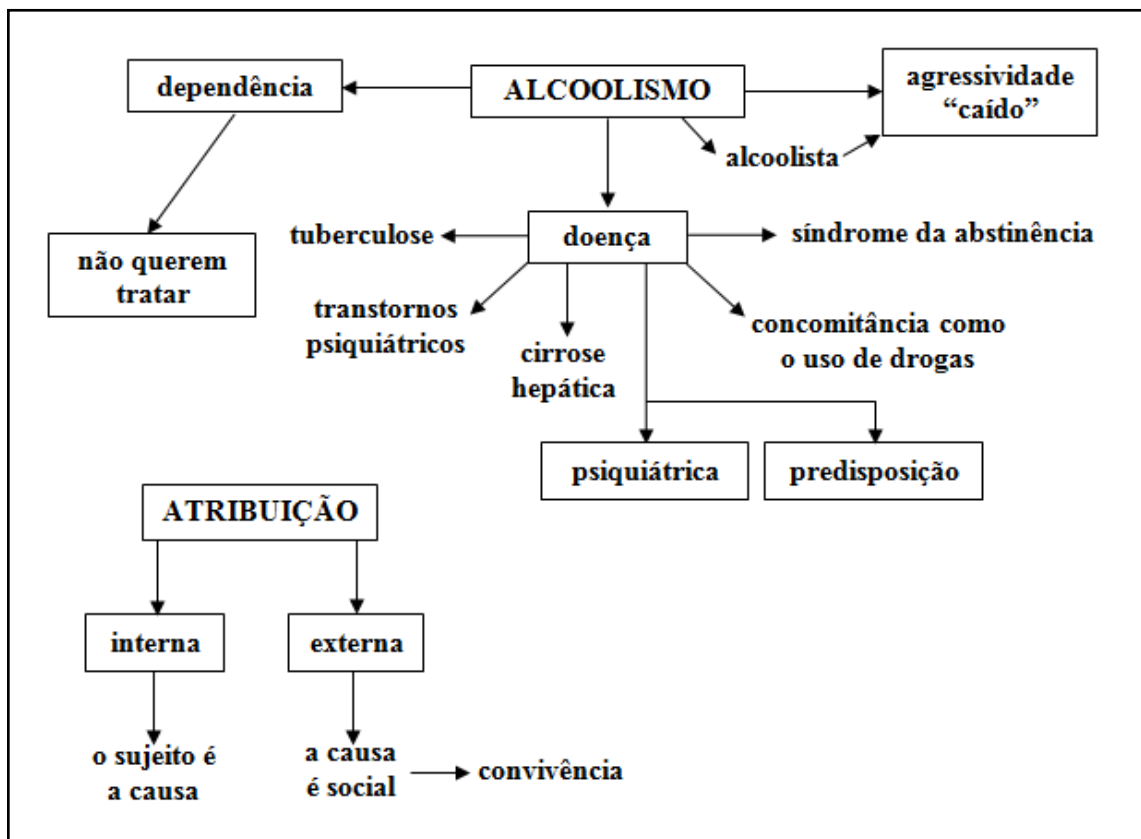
dependência

ALCOOLISMO

agressividade
"caído"

alcoolista

não querem tratar

tuberculose

doença

síndrome da abstinência

transtornos psiquiátricos

cirrose hepática

concomitância como o uso de drogas

psiquiátrica

predisposição

ATRIBUIÇÃO

interna

externa

o sujeito é a causa

a causa é social

convivência